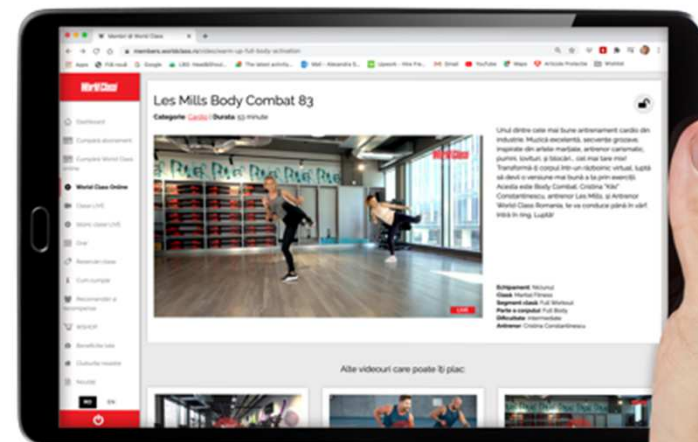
Member @ World Class

members.worldclass.ro/videos/warm-up-full-body-activation

Apps  Gmail  Google  LBS  The latest priority  Mail - Alexandra S...  Upwork - Hire Fre...  Email  YouTube  Maps  Articole Protecte  Wishlist

World Class

Dashboard

Cumpără abonament

Cumpără World Class Online

World Class Online

Clase LIVE

Istoric clase LIVE

Orar

Rezervari clase

Cum rezerv

Recomandă și beneficiază

WSHOP

Beneficiile tale

Clubul/le meu/mele

Noutăți

RO EN

Les Mills Body Combat 83

Categorie: Cardio | Durata: 53 minute

World Class

Unul dintre cele mai bune antrenamente cardio din industrie. Muzica excelentă, secvențe groovee, inspirate din artele marțiale, antrenor carismatic, pumni, loviituri, și blocări... ce-ți mai bare mai! Transformă-ți pizza într-un rioboomic virtual, luptă să devii o versiune mai bună a ta prin exerciții. Acesta este Body Combat. Cristina "Kiki" Constantinescu, antrenor Les Mills, și Antrenor World Class Romania, te va conduce până în vârf întrâ în ring. Luptă!

Echipament: Niciunul
Clasă: Martial Fitness
Segment clasă: Full Workout
Parte a corpului: Full Body
Dificultate: Intermediate
Antrenor: Cristina Constantinescu

Alte videouri care poate îți plac